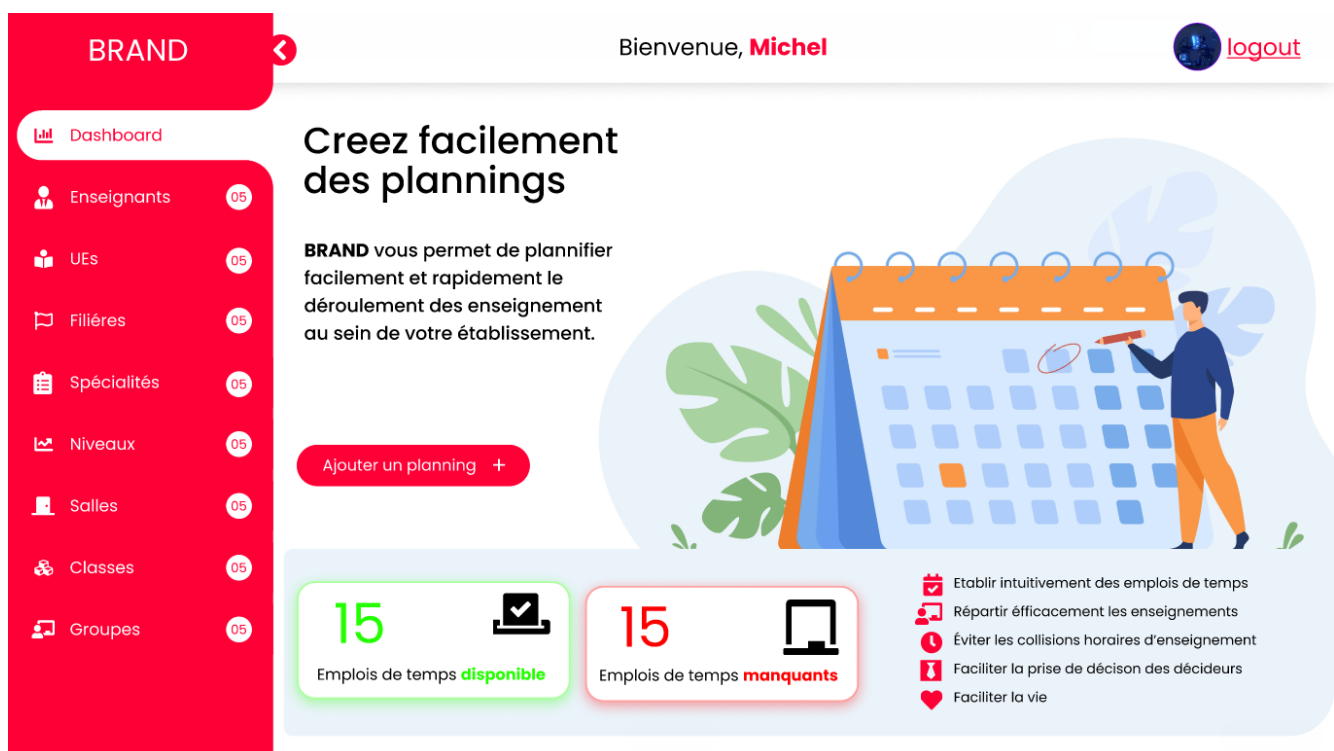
BRAND

Dashboard
Enseignants 05
UEs 05
Filières 05
Spécialités 05
Niveaux 05
Salles 05
Classes 05
Groupes 05

Bienvenue, Michel

logout

Creez facilement des plannings

BRAND vous permet de plannifier facilement et rapidement le déroulement des enseignement au sein de votre établissement.

Ajouter un planning +

15
Emplois de temps disponible

15
Emplois de temps manquants

Etablir intuitivement des emplois de temps
Répartir éfficacement les enseignements
Éviter les collisions horaires d'enseignement
Faciliter la prise de décison des décideurs
Faciliter la vie